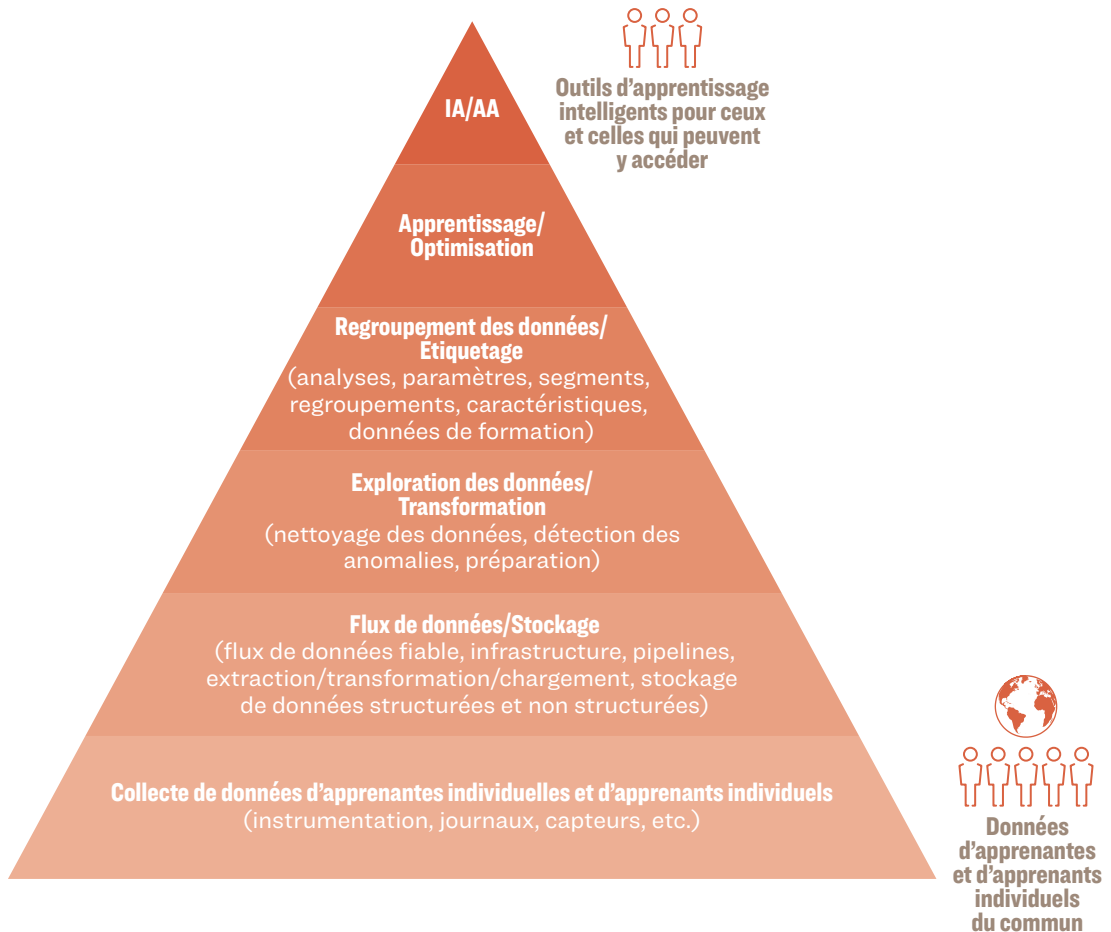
IA/AA

Outils d'apprentissage intelligents pour ceux et celles qui peuvent y accéder

Apprentissage/ Optimisation

Regroupement des données/ Étiquetage
(analyses, paramètres, segments, regroupements, caractéristiques, données de formation)

Exploration des données/ Transformation
(nettoyage des données, détection des anomalies, préparation)

Flux de données/Stockage
(flux de données fiable, infrastructure, pipelines, extraction/transformation/chargement, stockage de données structurées et non structurées)

Collecte de données d'apprenantes individuelles et d'apprenants individuels
(instrumentation, journaux, capteurs, etc.)

Données d'apprenantes et d'apprenants individuels du commun